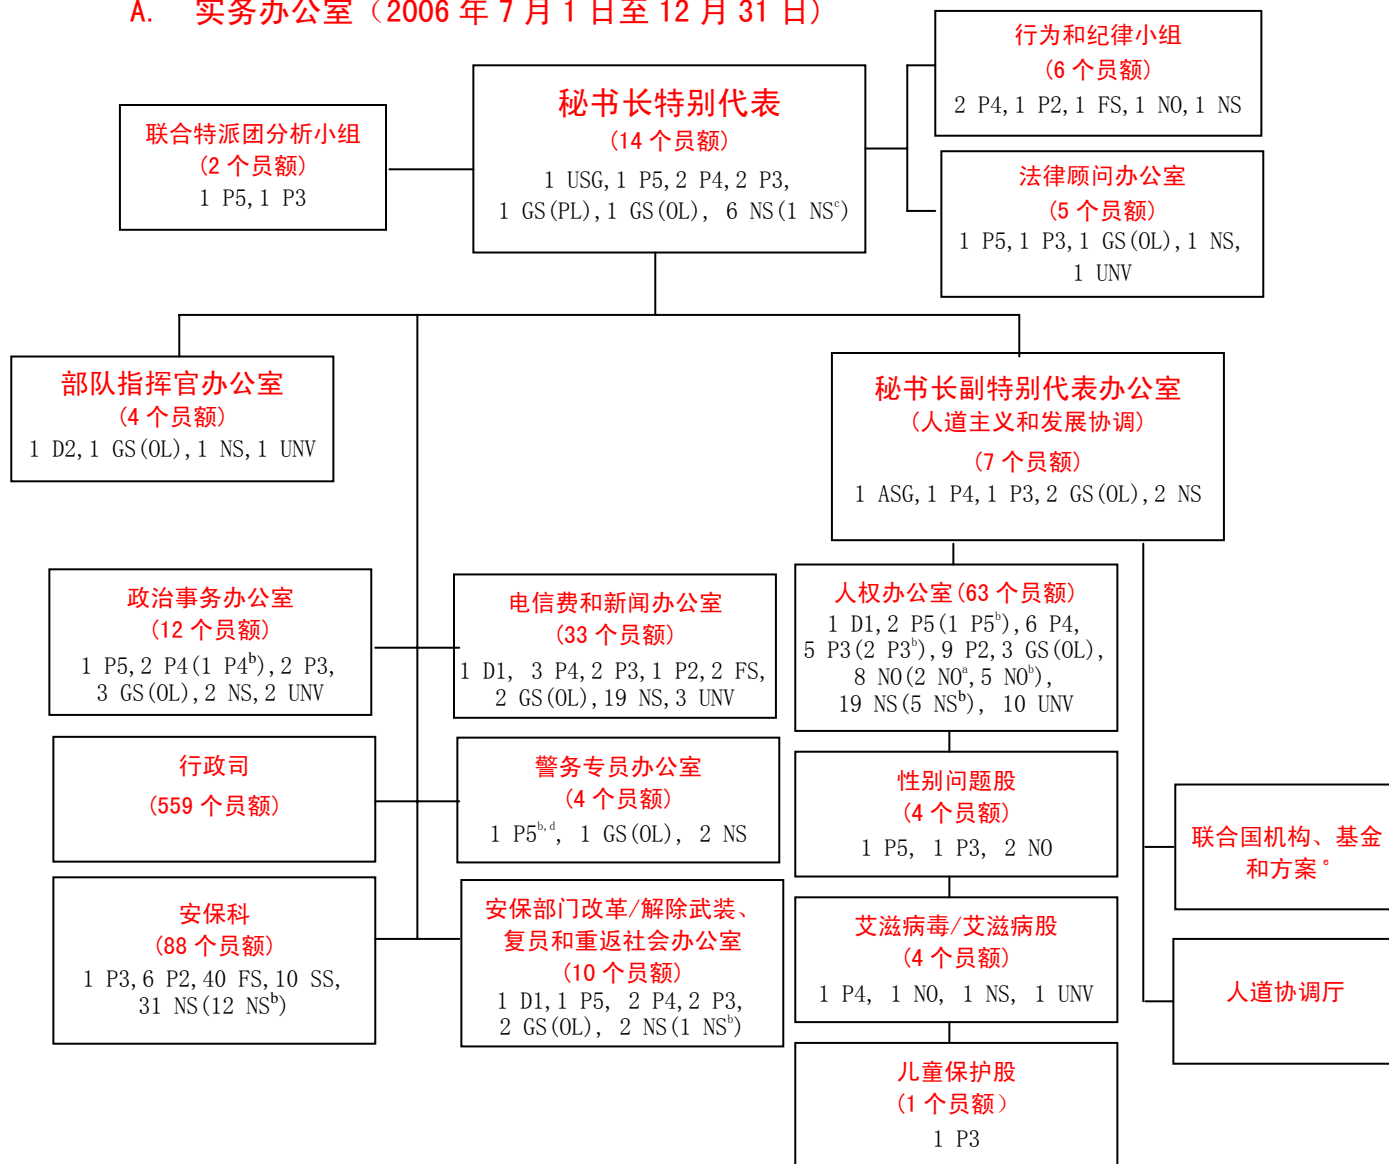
A. 实务办公室（2006 年 7 月 1 日至 12 月 31 日）

行为和纪律小组
（6 个员额）
2 P4, 1 P2, 1 FS, 1 NO, 1 NS

联合特派团分析小组
（2 个员额）
1 P5, 1 P3

秘书长特别代表
（14 个员额）
1 USG, 1 P5, 2 P4, 2 P3, 1 GS(PL), 1 GS(OL), 6 NS(1 NS$^c$)

法律顾问办公室
（5 个员额）
1 P5, 1 P3, 1 GS(OL), 1 NS, 1 UNV

部队指挥官办公室
（4 个员额）
1 D2, 1 GS(OL), 1 NS, 1 UNV

秘书长副特别代表办公室
（人道主义和发展协调）
（7 个员额）
1 ASG, 1 P4, 1 P3, 2 GS(OL), 2 NS

政治事务办公室
（12 个员额）
1 P5, 2 P4(1 P4$^b$), 2 P3, 3 GS(OL), 2 NS, 2 UNV

电信费和新闻办公室
（33 个员额）
1 D1, 3 P4, 2 P3, 1 P2, 2 FS, 2 GS(OL), 19 NS, 3 UNV

人权办公室(63 个员额)
1 D1, 2 P5(1 P5$^b$), 6 P4, 5 P3(2 P3$^b$), 9 P2, 3 GS(OL), 8 NO(2 NO$^a$, 5 NO$^b$), 19 NS(5 NS$^b$), 10 UNV

行政司
（559 个员额）

警务专员办公室
（4 个员额）
1 P5$^{b,d}$, 1 GS(OL), 2 NS

性别问题股
（4 个员额）
1 P5, 1 P3, 2 NO

联合国机构、基金和方案$^e$

安保科
（88 个员额）
1 P3, 6 P2, 40 FS, 10 SS, 31 NS(12 NS$^b$)

安保部门改革/解除武装、复员和重返社会办公室
（10 个员额）
1 D1, 1 P5, 2 P4, 2 P3, 2 GS(OL), 2 NS(1 NS$^b$)

艾滋病毒/艾滋病股
（4 个员额）
1 P4, 1 NO, 1 NS, 1 UNV

人道协调厅

儿童保护股
（1 个员额）
1 P3